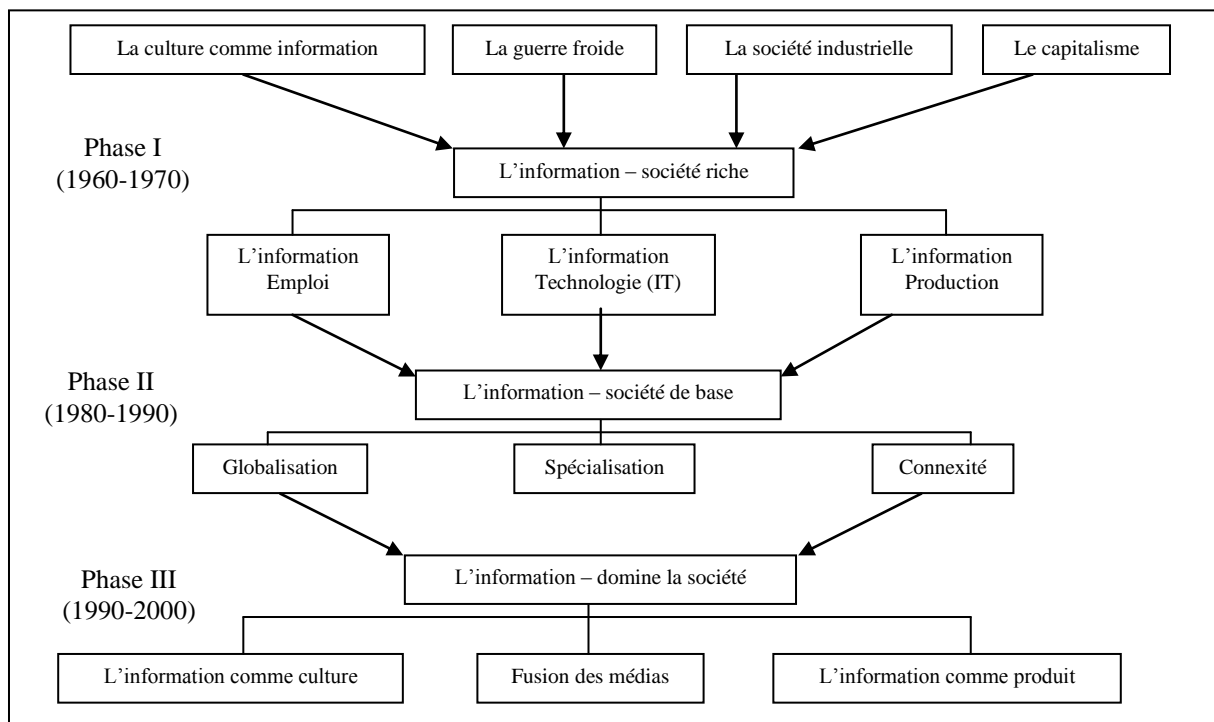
La culture comme information

La guerre froide

La société industrielle

Le capitalisme

Phase I
(1960-1970)

L'information – société riche

L'information
Emploi

L'information
Technologie (IT)

L'information
Production

Phase II
(1980-1990)

L'information – société de base

Globalisation

Spécialisation

Connexité

Phase III
(1990-2000)

L'information – domine la société

L'information comme culture

Fusion des médias

L'information comme produit